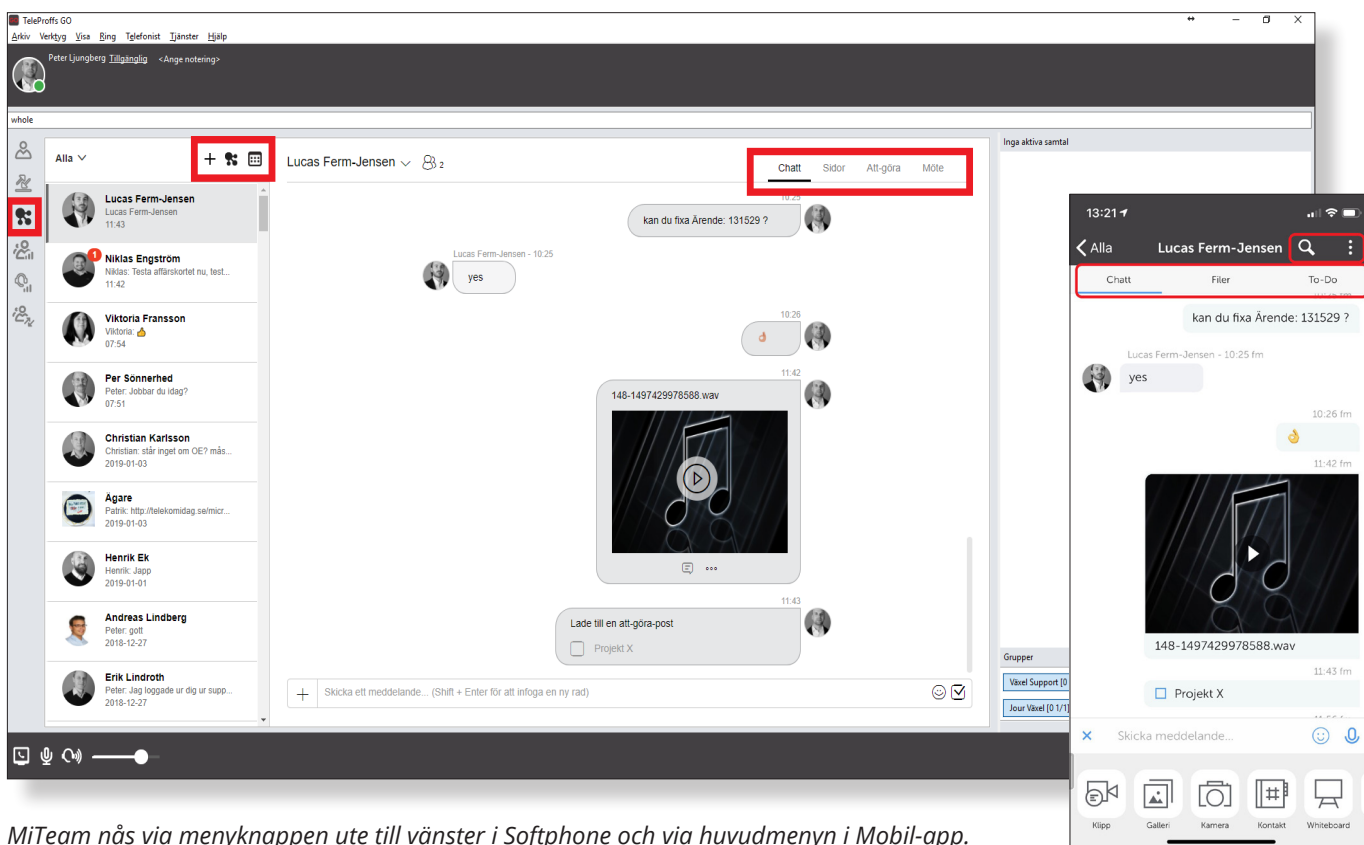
TeleProffs GO
Arkiv Verktyg Visa Ring Telefonist Tjänster Hjälp
Peter Ljungberg Tillgänglig <Ange notering>
whole
Alla
Lucas Ferm-Jensen
Lucas Ferm-Jensen
11:43
Niklas Engström
Niklas: Testa affärskortet nu, test...
11:42
Viktoria Fransson
Viktoria: 👍
07:54
Per Sönnerhed
Peter: Jobbar du idag?
07:51
Christian Karlsson
Christian: står inget om OE? mås...
2019-01-03
Ägare
Patrik: http://telekomidag.se/micr...
2019-01-03
Henrik Ek
Henrik: Japp
2019-01-01
Andreas Lindberg
Peter: gott
2018-12-27
Erik Lindroth
Peter: Jag loggade ur dig ur supp...
2018-12-27
Lucas Ferm-Jensen 2
Chatt Sidor Att-göra Möte
kan du fixa Ärende: 131529 ?
Lucas Ferm-Jensen - 10:25
yes
10:26
11:42
148-1497429978588.wav
11:43
Lade till en att-göra-post
Projekt X
Skicka ett meddelande... (Shift + Enter för att infoga en ny rad)
Inga aktiva samtal
Grupper
Växel Support [0
Jour Växel [0 1/1]
13:21
Alla
Lucas Ferm-Jensen
Chatt Filer To-Do
kan du fixa Ärende: 131529 ?
Lucas Ferm-Jensen - 10:25 fm
yes
10:26 fm
11:42 fm
148-1497429978588.wav
11:43 fm
Projekt X
Skicka meddelande...
Klipp Galleri Kamera Kontakt Whiteboard
MiTeam nås via menyknappen ute till vänster i Softphone och via huvudmenyn i Mobil-app.